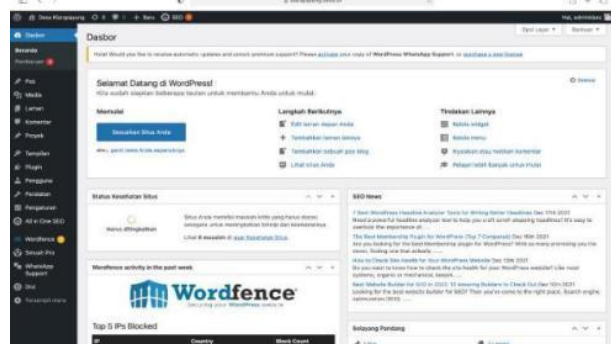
Dasbor

Selamat Datang di WordPress!

Mulailah

Sesuaikan Situs Anda

Langkah Berikutnya

Tindakan Lainnya

Status Kesehatan Situs

SEO News

Wordfence activity in the past week

Wordfence

Top 5 IPs Blocked

Sekilas Pandang

Dasbor
Beranda
Pos
Media
Laman
Komentar
Proyek
Tampilan
Plugin
Pengguna
Peralatan
Pengaturan
All in One SEO
Wordfence
Sesuai Pro
WhatsApp Support
Divi
Tutup menu

IP
Country
Block Count